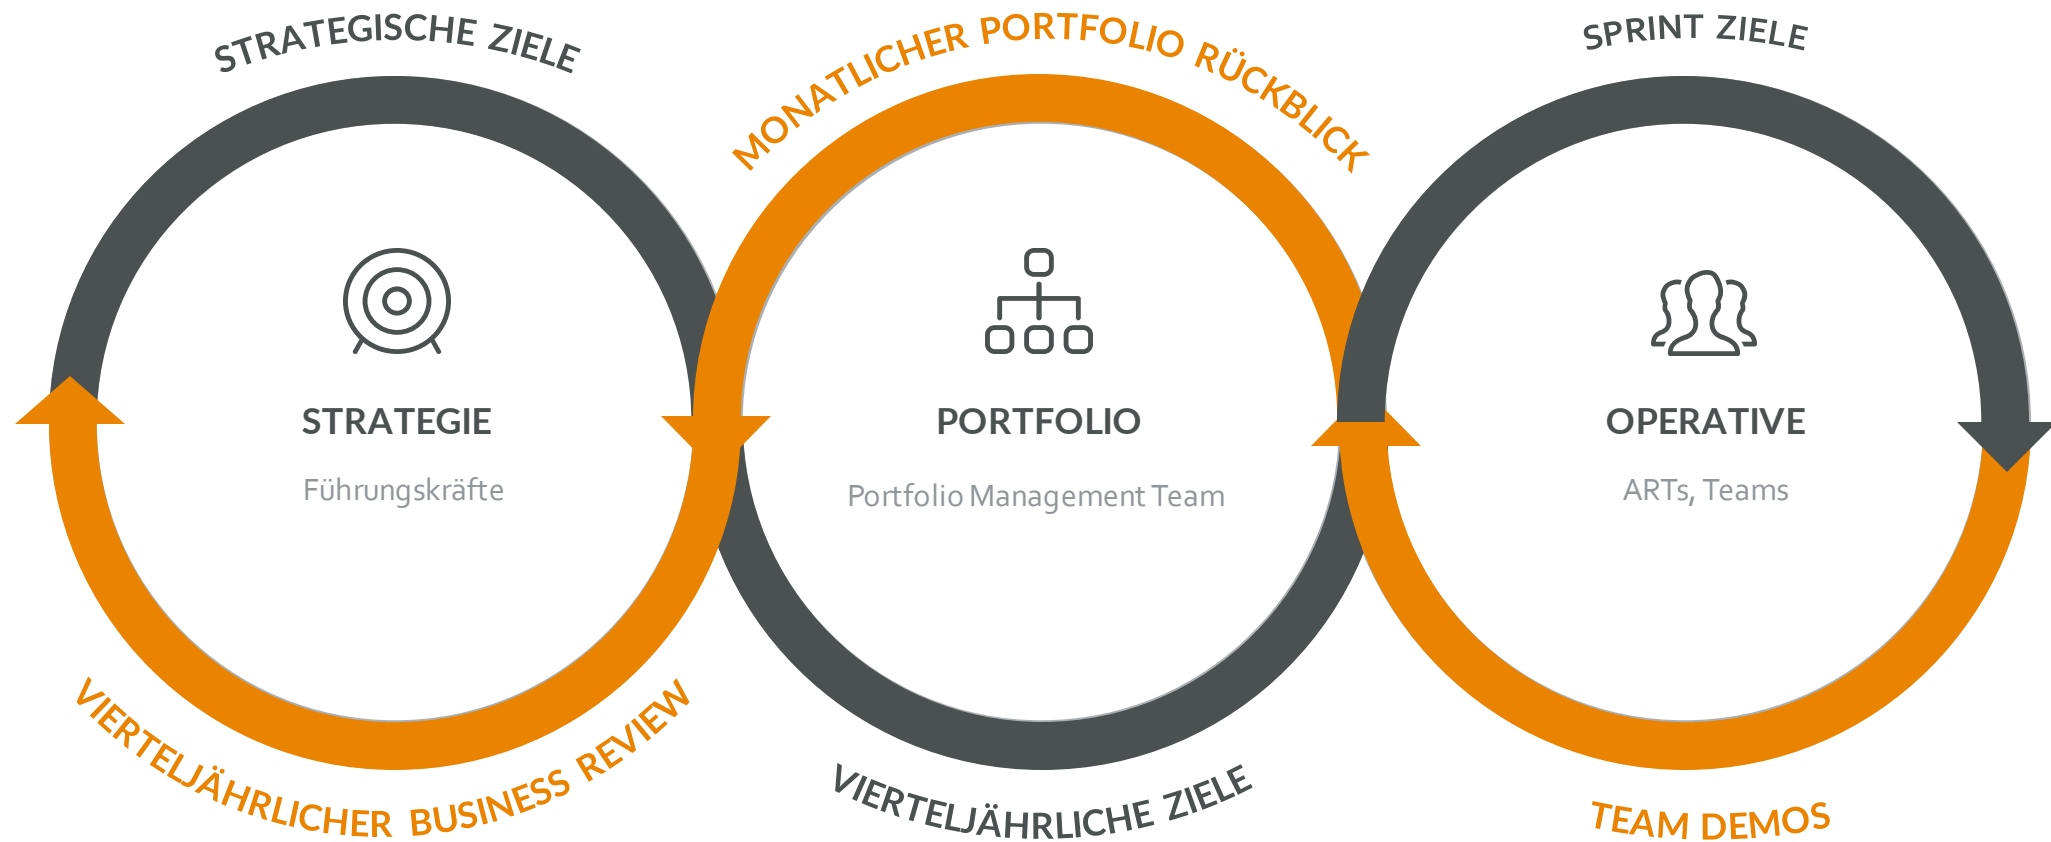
STRATEGISCHE ZIELE

MONATLICHER PORTFOLIO RÜCKBLICK

SPRINT ZIELE

STRATEGIE

Führungskräfte

PORTFOLIO

Portfolio Management Team

OPERATIVE

ARTs, Teams

VIERTELJÄHRLICHER BUSINESS REVIEW

VIERTELJÄHRLICHE ZIELE

TEAM DEMOS